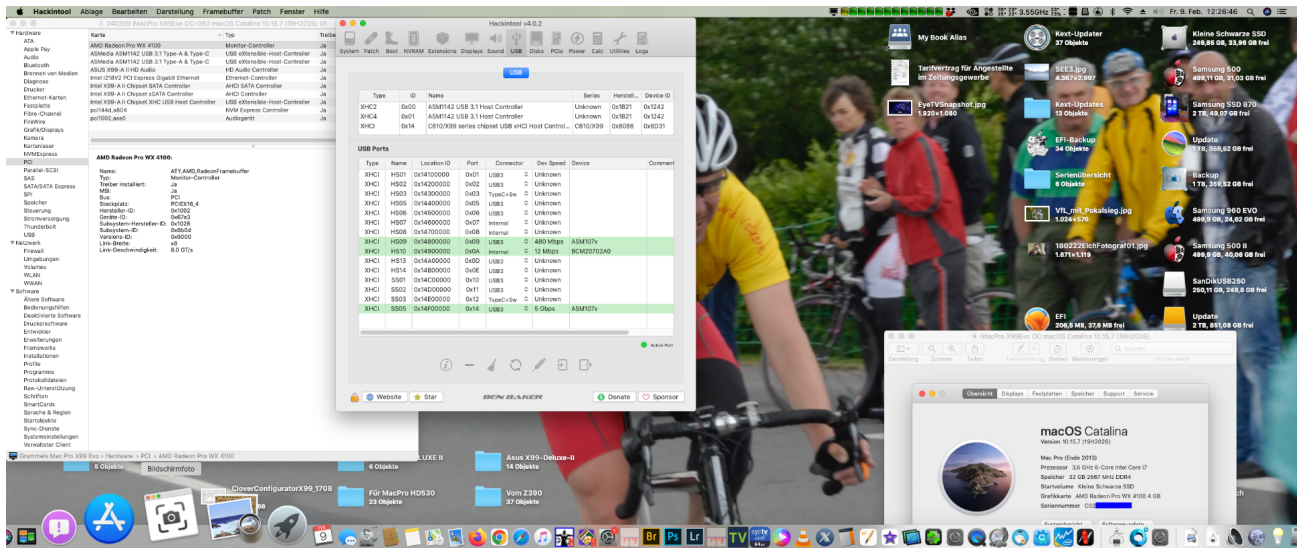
Hackintool Ablage Bearbeiten Darstellung Framebuffer Patch Fenster Hilfe
3.55GHz Fr. 9. Feb. 12:26:46

240209 MacPro X99 OC-GB3 macOS Catalina 10.15.7 (19H2026) 01

Hardware
ATA
Apple Pay
Audio
Bluetooth
Brennen von Medien
Diagnose
Drucker
Ethernet-Karten
Fotolatte
Fibre-Channel
FireWire
Grafik/Displays
Kamera
Kartenleser
NVMExpress
PCI
Parallel-SCSI
SAS
SATA/SATA Express
SPI
Speicher
Steuerung
Stromversorgung
Thunderbolt
USB
Netzwerk
Firewall
Umgebungen
Volumes
WLAN
WWAN
Software
Ältere Software
Bedienungshilfen
Deaktivierte Software
Druckersoftware
Entwickler
Erweiterungen
Frameworks
Installationen
Profile
Programme
Protokolldateien
Raw-Unterstützung
Schriften
SmartCards
Sprache & Region
Startobjekte
Sync-Dienste
Systemeinstellungen
Verwalteter Client

| Karte | Typ | Treibe |
|---|---|---|
| AMD Radeon Pro WX 4100 | Monitor-Controller | Ja |
| ASMedia ASM1142 USB 3.1 Type-A & Type-C | USB eXtensible-Host-Controller | Ja |
| ASMedia ASM1142 USB 3.1 Type-A & Type-C | USB eXtensible-Host-Controller | Ja |
| ASUS X99-A II HD Audio | HD Audio Controller | Ja |
| Intel I218V2 PCI Express Gigabit Ethernet | Ethernet-Controller | Ja |
| Intel X99-A II Chipset SATA Controller | AHCI SATA Controller | Ja |
| Intel X99-A II Chipset sSATA Controller | AHCI Controller | Ja |
| Intel X99-A II Chipset XHC USB Host Controller | USB eXtensible-Host-Controller | Ja |
| pci144d,a804 | NVM Express Controller | Ja |
| pci1002,aae0 | Audiogerät | Ja |

AMD Radeon Pro WX 4100:

Name: ATY,AMD,RadeonFramebuffer
Typ: Monitor-Controller
Treiber installiert: Ja
MSI: Ja
Bus: PCI
Steckplatz: PCIEX16_4
Hersteller-ID: 0x1002
Geräte-ID: 0x67e3
Subsystem-Hersteller-ID: 0x1028
Subsystem-ID: 0x0b0d
Versions-ID: 0x0000
Link-Breite: x8
Link-Geschwindigkeit: 8.0 GT/s

Grummels Mac Pro X99 Evo › Hardware › PCI › AMD Radeon Pro WX 4100

Hackintool v4.0.2
System Patch Boot NVRAM Extensions Displays Sound USB Disks PCIe Power Calc Utilities Logs

USB

| Type | ID | Name | Series | Herstell... | Device ID |
|---|---|---|---|---|---|
| XHC2 | 0x00 | ASM1142 USB 3.1 Host Controller | Unknown | 0x1B21 | 0x1242 |
| XHC4 | 0x01 | ASM1142 USB 3.1 Host Controller | Unknown | 0x1B21 | 0x1242 |
| XHCI | 0x14 | C610/X99 series chipset USB xHCI Host Controll... | C610/X99 | 0x8086 | 0x8D31 |

USB Ports

| Type | Name | Location ID | Port | Connector | Dev Speed | Device | Comment |
|---|---|---|---|---|---|---|---|
| XHCI | HS01 | 0x14100000 | 0x01 | USB3 | Unknown | | |
| XHCI | HS02 | 0x14200000 | 0x02 | USB3 | Unknown | | |
| XHCI | HS03 | 0x14300000 | 0x03 | TypeC+Sw | Unknown | | |
| XHCI | HS05 | 0x14400000 | 0x05 | USB3 | Unknown | | |
| XHCI | HS06 | 0x14500000 | 0x06 | USB3 | Unknown | | |
| XHCI | HS07 | 0x14600000 | 0x07 | Internal | Unknown | | |
| XHCI | HS08 | 0x14700000 | 0x08 | Internal | Unknown | | |
| XHCI | HS09 | 0x14800000 | 0x09 | USB3 | 480 Mbps | ASM107x | |
| XHCI | HS10 | 0x14900000 | 0x0A | Internal | 12 Mbps | BCM20702A0 | |
| XHCI | HS13 | 0x14A00000 | 0x0D | USB3 | Unknown | | |
| XHCI | HS14 | 0x14B00000 | 0x0E | USB3 | Unknown | | |
| XHCI | SS01 | 0x14C00000 | 0x10 | USB3 | Unknown | | |
| XHCI | SS02 | 0x14D00000 | 0x11 | USB3 | Unknown | | |
| XHCI | SS03 | 0x14E00000 | 0x12 | TypeC+Sw | Unknown | | |
| XHCI | SS05 | 0x14F00000 | 0x14 | USB3 | 5 Gbps | ASM107x | |

Active Port

Website Star BEN BAKER Donate Sponsor

My Book Alias
Kext-Updater 37 Objekte
Kleine Schwarze SSD 249,85 GB, 33,96 GB frei
Tarifvertrag für Angestellte im Zeitungsgewerbe
SEE3.jpg 4.367×2.997
Samsung 500 499,11 GB, 31,03 GB frei
EyeTVSnapshot.jpg 1.920×1.080
Kext-Updates 13 Objekte
Samsung SSD 870 2 TB, 49,07 GB frei
EFI-Backup 34 Objekte
Update 1 TB, 359,52 GB frei
Serienübersicht 6 Objekte
Backup 1 TB, 359,52 GB frei
Vfl_mit_Pokalsieg.jpeg 1.024×576
Samsung 960 EVO 499,9 GB, 24,62 GB frei
180222ElchFotografi01.jpg 1.671×1.119
Samsung 500 II 499,9 GB, 40,06 GB frei
SanDiskUSB250 250,11 GB, 249,6 GB frei
EFI 206,5 MB, 37,6 MB frei
Update 2 TB, 851,08 GB frei

MacPro X99Evo OC macOS Catalina 10.15.7 (19H2026)
Darstellung Zoomen Teilen Hervorheben Drehen Markierungen Suchen
Übersicht Displays Festplatten Speicher Support Service
macOS Catalina
Version 10.15.7 (19H2026)
Mac Pro (Ende 2013)
Prozessor 3,6 GHz 6-Core Intel Core i7
Speicher 32 GB 2667 MHz DDR4
Startvolume Kleine Schwarze SSD
Grafikkarte AMD Radeon Pro WX 4100 4 GB
Seriennummer C02
Systembericht... Softwareupdate...

6 Objekte
Bildschirmfoto
6 Objekte
LUXE II
Asus X99-Deluxe-II 14 Objekte
CloverConfiguratorX99_1708
Für MacPro HD530 23 Objekte
Vom Z390 37 Objekte
ch